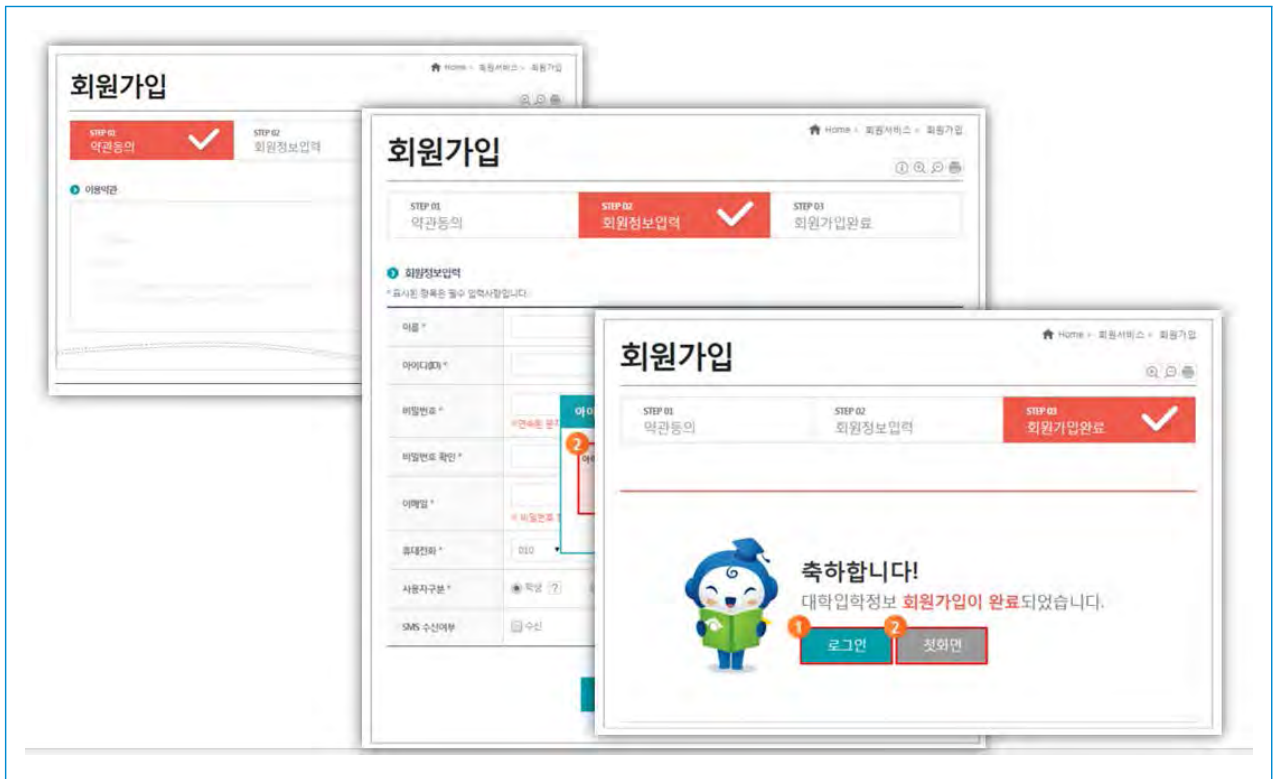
회원가입

Home > 회원서비스 > 회원가입

STEP 01
약관동의

STEP 02
회원정보입력

이용약관

회원가입

Home > 회원서비스 > 회원가입

STEP 01
약관동의

STEP 02
회원정보입력

STEP 03
회원가입완료

회원정보입력

* 표시된 항목은 필수 입력사항입니다.

이름 *

아이디(ID) *

비밀번호 *

비밀번호 확인 *

이메일 *

휴대전화 *

010

사용자구분 *

학생

SMS 수신여부

수신

2

회원가입

Home > 회원서비스 > 회원가입

STEP 01
약관동의

STEP 02
회원정보입력

STEP 03
회원가입완료

축하합니다!

대학입학정보 회원가입이 완료되었습니다.

1 로그인

2 첫화면